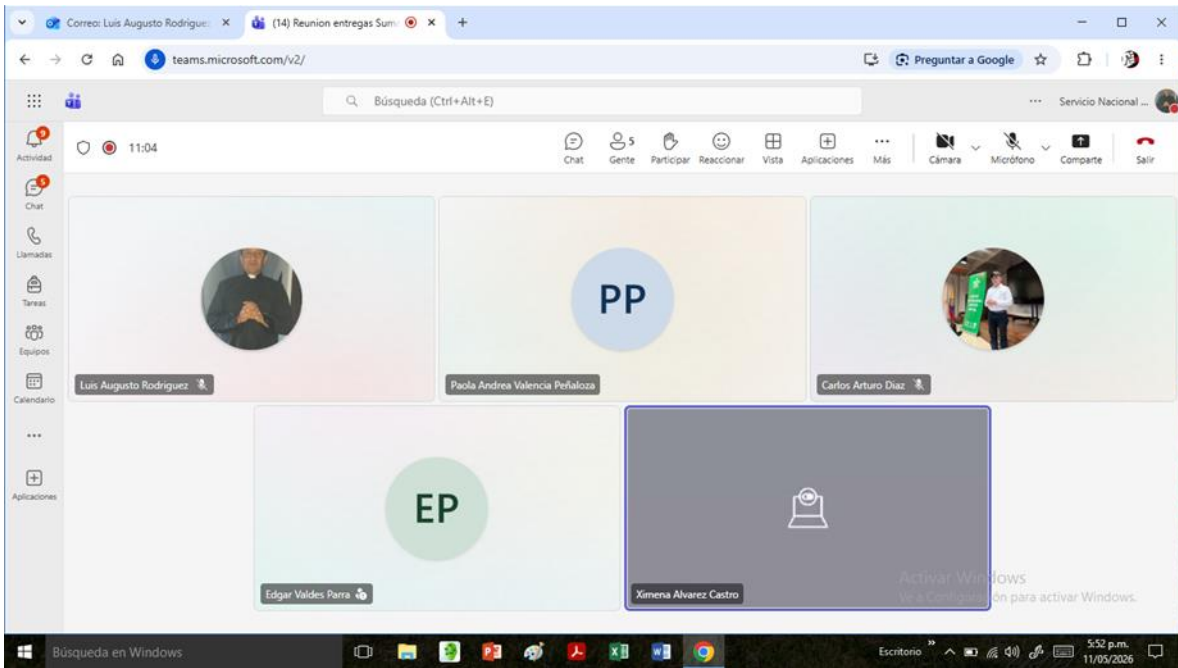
Correo: Luis Augusto Rodrigue: ×
(14) Reunion entregas Sum ×
+

teams.microsoft.com/v2/
Preguntar a Google

Búsqueda (Ctrl+Alt+E)
··· Servicio Nacional ...

Actividad
Chat
Llamadas
Tareas
Equipos
Calendario
···
Aplicaciones

11:04

Chat
Gente 5
Participar
Reaccionar
Vista
Aplicaciones
Más
Cámara
Micrófono
Comparte
Salir

Luis Augusto Rodriguez

PP
Paola Andrea Valencia Peñaloza

Carlos Arturo Diaz

EP
Edgar Valdes Parra

Ximena Alvarez Castro

Activar Windows
Ve a Configuración para activar Windows.

Búsqueda en Windows
Escritorio
5:52 p.m.
11/05/2026